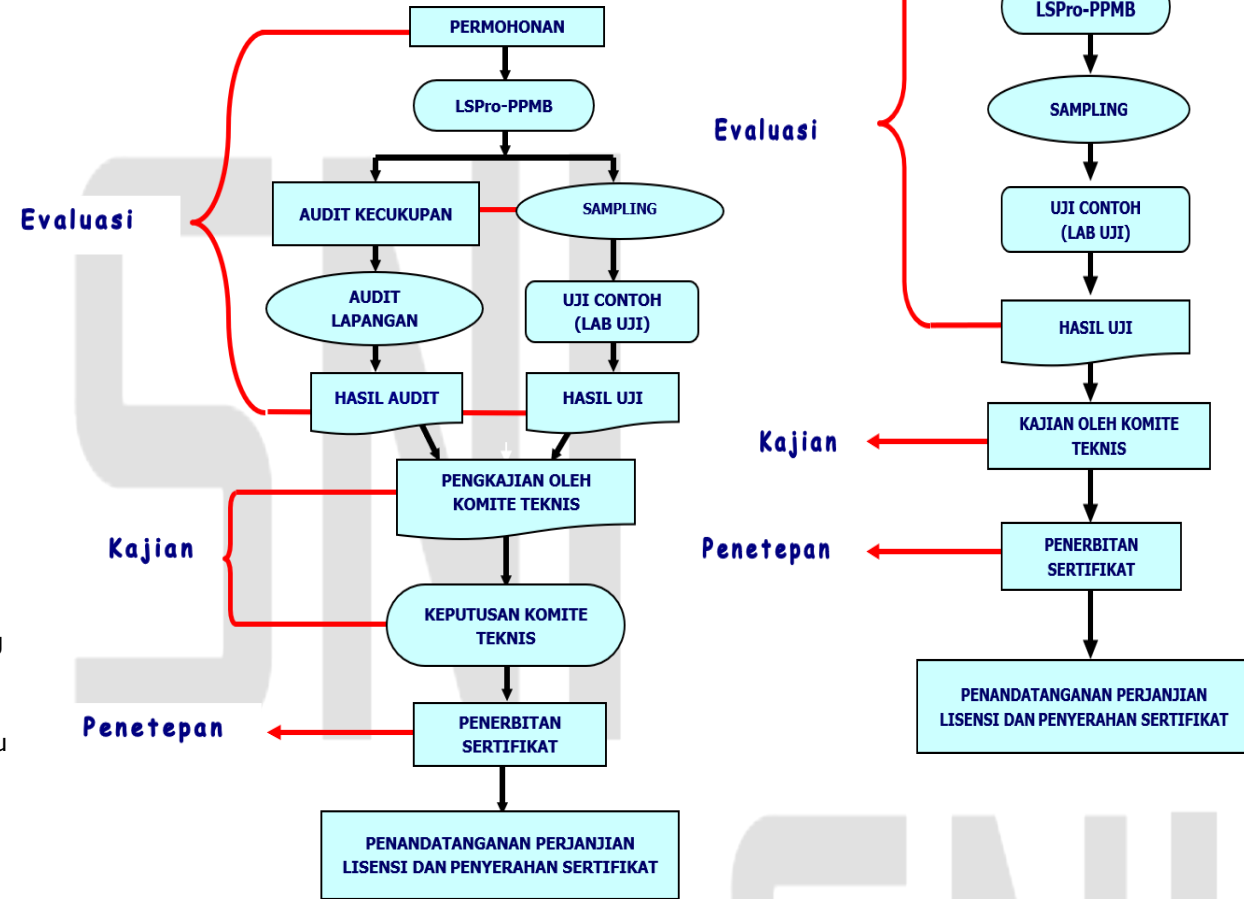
PERMOHONAN

LSPro-PPMB

Evaluasi

AUDIT KECUKUPAN

SAMPLING

AUDIT LAPANGAN

UJI CONTOH (LAB UJI)

HASIL AUDIT

HASIL UJI

PENGKAJIAN OLEH KOMITE TEKNIS

Kajian

KEPUTUSAN KOMITE TEKNIS

Penetepan

PENERBITAN SERTIFIKAT

PENANDATANGANAN PERJANJIAN LISENSI DAN PENYERAHAN SERTIFIKAT

LSPro-PPMB

Evaluasi

SAMPLING

UJI CONTOH (LAB UJI)

HASIL UJI

Kajian

KAJIAN OLEH KOMITE TEKNIS

Penetepan

PENERBITAN SERTIFIKAT

PENANDATANGANAN PERJANJIAN LISENSI DAN PENYERAHAN SERTIFIKAT